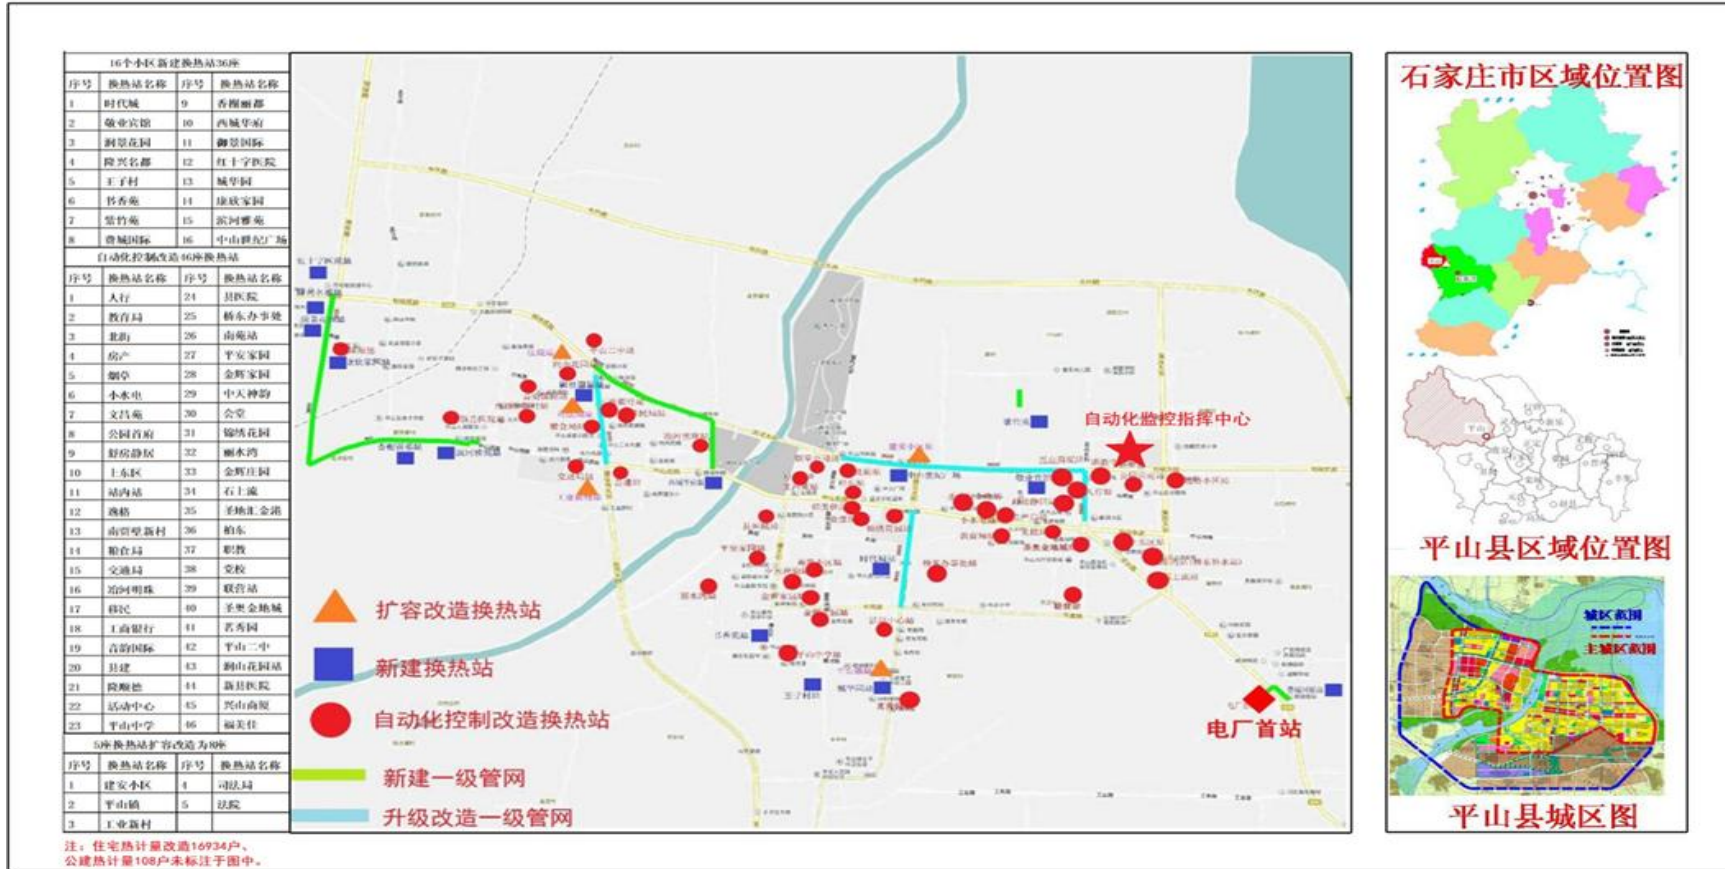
16个小区新建换热站36座

| 序号 | 换热站名称 | 序号 | 换热站名称 |
|---|---|---|---|
| 1 | 时代城 | 9 | 香榭丽都 |
| 2 | 敬业宾馆 | 10 | 西城华府 |
| 3 | 润景花园 | 11 | 御景国际 |
| 4 | 隆兴名都 | 12 | 红十字医院 |
| 5 | 王子村 | 13 | 城华园 |
| 6 | 书香苑 | 14 | 康欣家园 |
| 7 | 紫竹苑 | 15 | 滨河雅苑 |
| 8 | 鑫城国际 | 16 | 中山世纪广场 |

自动化控制改造46座换热站

| 序号 | 换热站名称 | 序号 | 换热站名称 |
|---|---|---|---|
| 1 | 人行 | 24 | 县医院 |
| 2 | 教育局 | 25 | 桥东办事处 |
| 3 | 北街 | 26 | 南苑站 |
| 4 | 房产 | 27 | 平安家园 |
| 5 | 烟草 | 28 | 金辉家园 |
| 6 | 小水电 | 29 | 中天神韵 |
| 7 | 文昌苑 | 30 | 会堂 |
| 8 | 公园首府 | 31 | 锦绣花园 |
| 9 | 舒房静居 | 32 | 丽水湾 |
| 10 | 上东区 | 33 | 金辉花园 |
| 11 | 站内站 | 34 | 石土流 |
| 12 | 逸格 | 35 | 圣地汇金港 |
| 13 | 南管壁新村 | 36 | 舶东 |
| 14 | 粮食局 | 37 | 职教 |
| 15 | 交通局 | 38 | 党校 |
| 16 | 冶河明珠 | 39 | 联营站 |
| 17 | 移民 | 40 | 圣奥金地城 |
| 18 | 工商银行 | 41 | 茗秀园 |
| 19 | 青韵国际 | 42 | 平山二中 |
| 20 | 县建 | 43 | 润山花园站 |
| 21 | 陵顺德 | 44 | 新县医院 |
| 22 | 活动中心 | 45 | 兴山尚庭 |
| 23 | 平山中学 | 46 | 福美佳 |

5座换热站扩容改造为8座

| 序号 | 换热站名称 | 序号 | 换热站名称 |
|---|---|---|---|
| 1 | 建安小区 | 4 | 司法局 |
| 2 | 平山镇 | 5 | 法院 |
| 3 | 工业新村 | | |

注：住宅热计量改造16934户、公建热计量108户未标注于图中。

自动化监控指挥中心

扩容改造换热站

新建换热站

自动化控制改造换热站

新建一级管网

升级改造一级管网

电厂首站

石家庄市区域位置图

平山县区域位置图

城区范围

主城区范围

平山县城区图